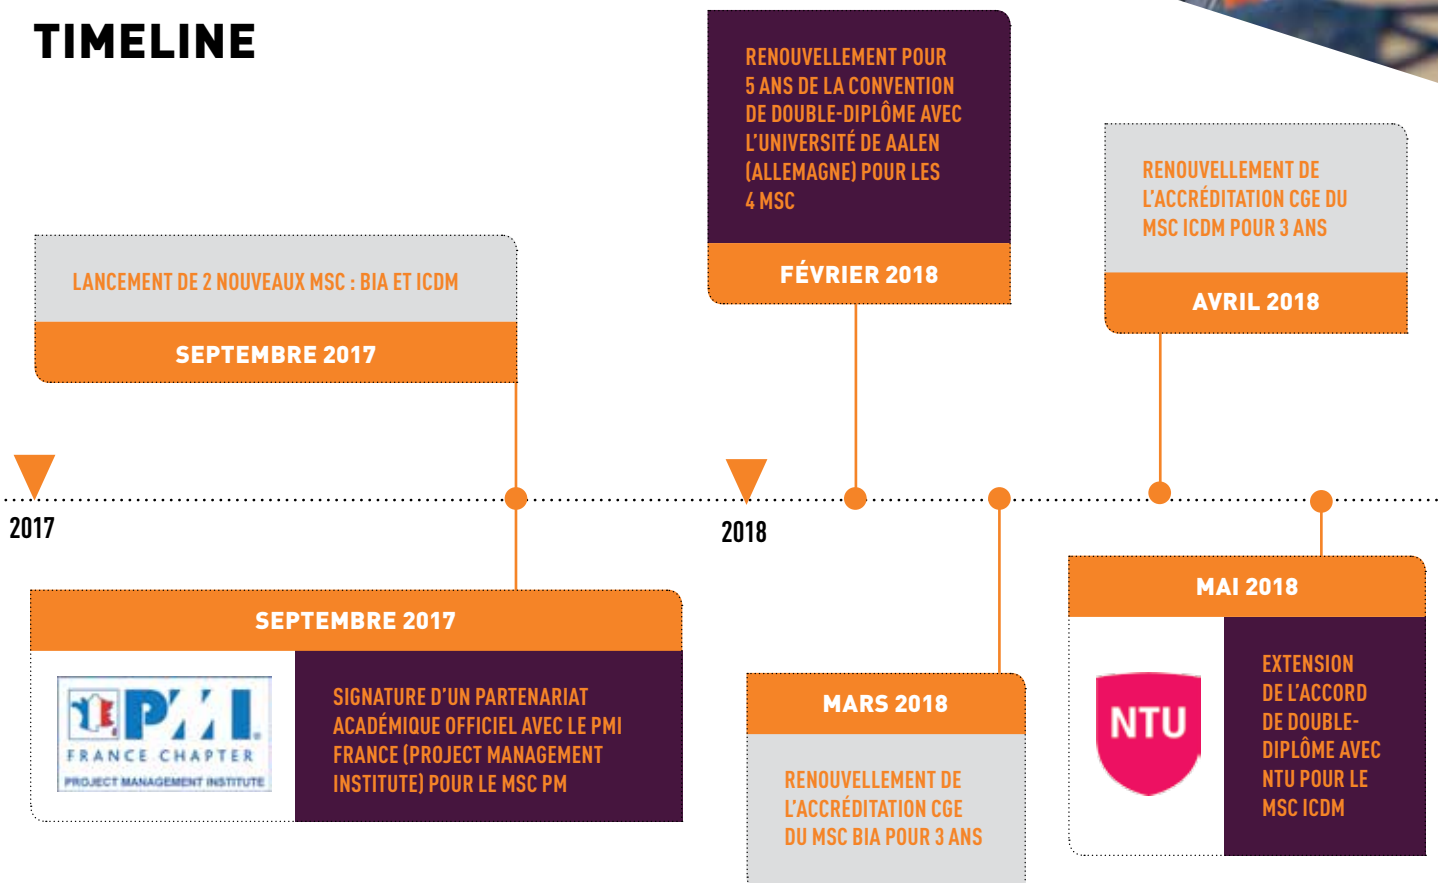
TIMELINE

LANCEMENT DE 2 NOUVEAUX MSC : BIA ET ICDM

SEPTEMBRE 2017

RENOUVELLEMENT POUR 5 ANS DE LA CONVENTION DE DOUBLE-DIPLÔME AVEC L'UNIVERSITÉ DE AALEN (ALLEMAGNE) POUR LES 4 MSC

FÉVRIER 2018

RENOUVELLEMENT DE L'ACCRÉDITATION CGE DU MSC ICDM POUR 3 ANS

AVRIL 2018

2017

2018

SEPTEMBRE 2017

PMI FRANCE CHAPTER PROJECT MANAGEMENT INSTITUTE

SIGNATURE D'UN PARTENARIAT ACADÉMIQUE OFFICIEL AVEC LE PMI FRANCE (PROJECT MANAGEMENT INSTITUTE) POUR LE MSC PM

MARS 2018

RENOUVELLEMENT DE L'ACCRÉDITATION CGE DU MSC BIA POUR 3 ANS

MAI 2018

NTU

EXTENSION DE L'ACCORD DE DOUBLE-DIPLÔME AVEC NTU POUR LE MSC ICDM